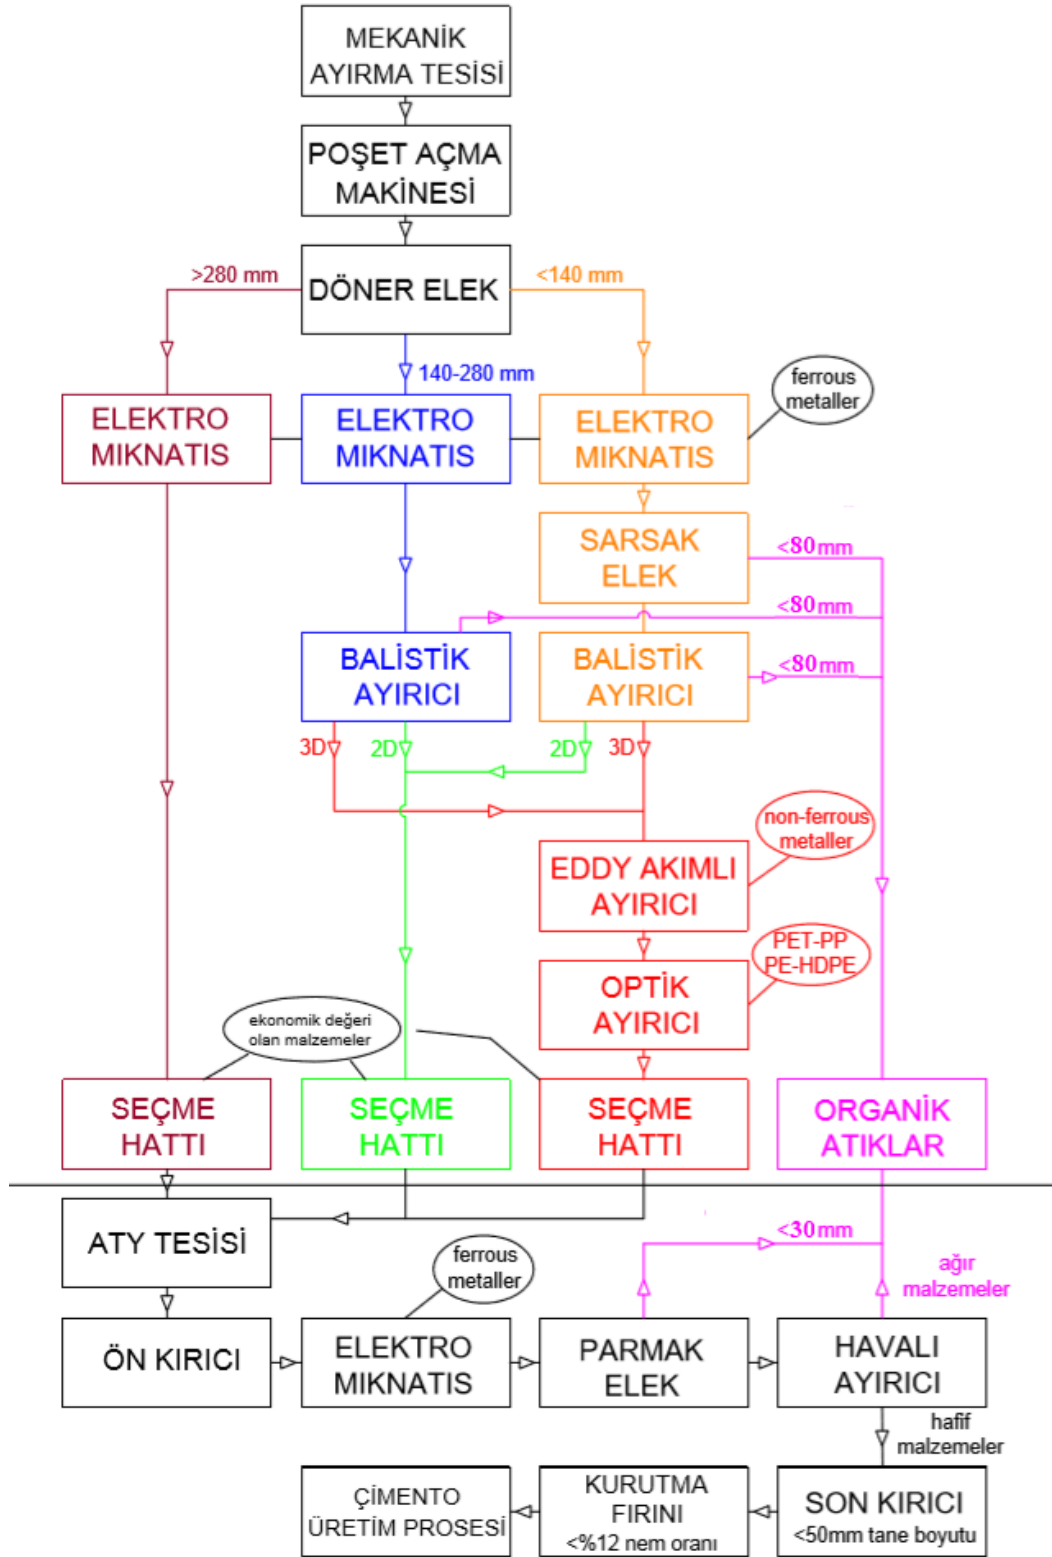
MEKANİK AYIRMA TESİSİ

POŞET AÇMA MAKİNESİ

>280 mm

DÖNER ELEK

<140 mm

140-280 mm

ELEKTRO MIKNATIS

ELEKTRO MIKNATIS

ELEKTRO MIKNATIS

ferrous metaller

SARSAK ELEK

<80mm

<80mm

BALİSTİK AYIRICI

BALİSTİK AYIRICI

<80mm

3D

2D

2D

3D

non-ferrous metaller

EDDY AKIMLI AYIRICI

PET-PP PE-HDPE

OPTİK AYIRICI

ekonomik değeri olan malzemeler

SEÇME HATTI

SEÇME HATTI

SEÇME HATTI

ORGANİK ATIKLAR

ATY TESİSİ

<30mm

ağır malzemeler

ferrous metaller

ÖN KIRICI

ELEKTRO MIKNATIS

PARMAK ELEK

HAVALI AYIRICI

hafif malzemeler

ÇİMENTO ÜRETİM PROSESİ

KURUTMA FIRINI <%12 nem oranı

SON KIRICI <50mm tane boyutu